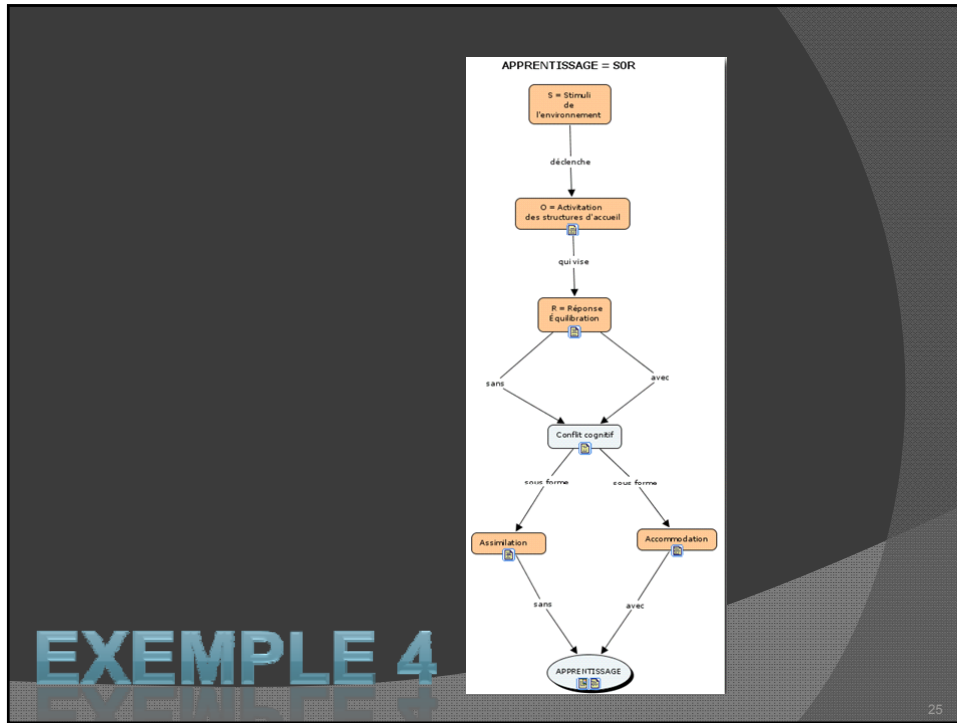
APPRENTISSAGE = S0R

S = Stimuli de l'environnement

déclenche

O = Activitation des structures d'accueil

qui vise

R = Réponse Équilibration

sans

avec

Conflit cognitif

sous forme

sous forme

Assimilation

Accommodation

sans

avec

APPRENTISSAGE

EXEMPLE 4

25